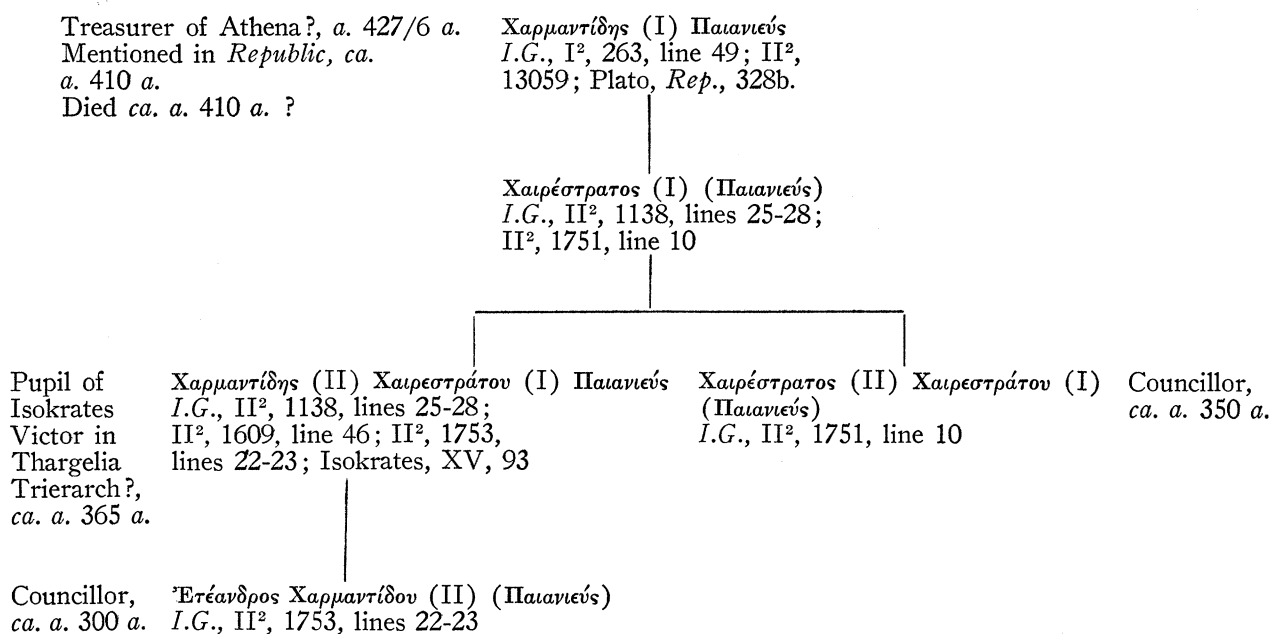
Treasurer of Athena?, *a.* 427/6 *a.* Mentioned in *Republic, ca. a.* 410 *a.* Died *ca. a.* 410 *a.* ?

Χαρμαντίδης (I) Παιανιεύς
*I.G.*, I², 263, line 49; II², 13059; Plato, *Rep.*, 328b.

Χαιρέστρατος (I) (Παιανιεύς)
*I.G.*, II², 1138, lines 25-28; II², 1751, line 10

Pupil of Isokrates Victor in Thargelia Trierarch?, *ca. a.* 365 *a.*

Χαρμαντίδης (II) Χαιρεστράτου (I) Παιανιεύς
*I.G.*, II², 1138, lines 25-28; II², 1609, line 46; II², 1753, lines 22-23; Isokrates, XV, 93

Χαιρέστρατος (II) Χαιρεστράτου (I) (Παιανιεύς)
*I.G.*, II², 1751, line 10

Councillor, *ca. a.* 350 *a.*

Councillor, *ca. a.* 300 *a.*

Ἐτέανδρος Χαρμαντίδου (II) (Παιανιεύς)
*I.G.*, II², 1753, lines 22-23